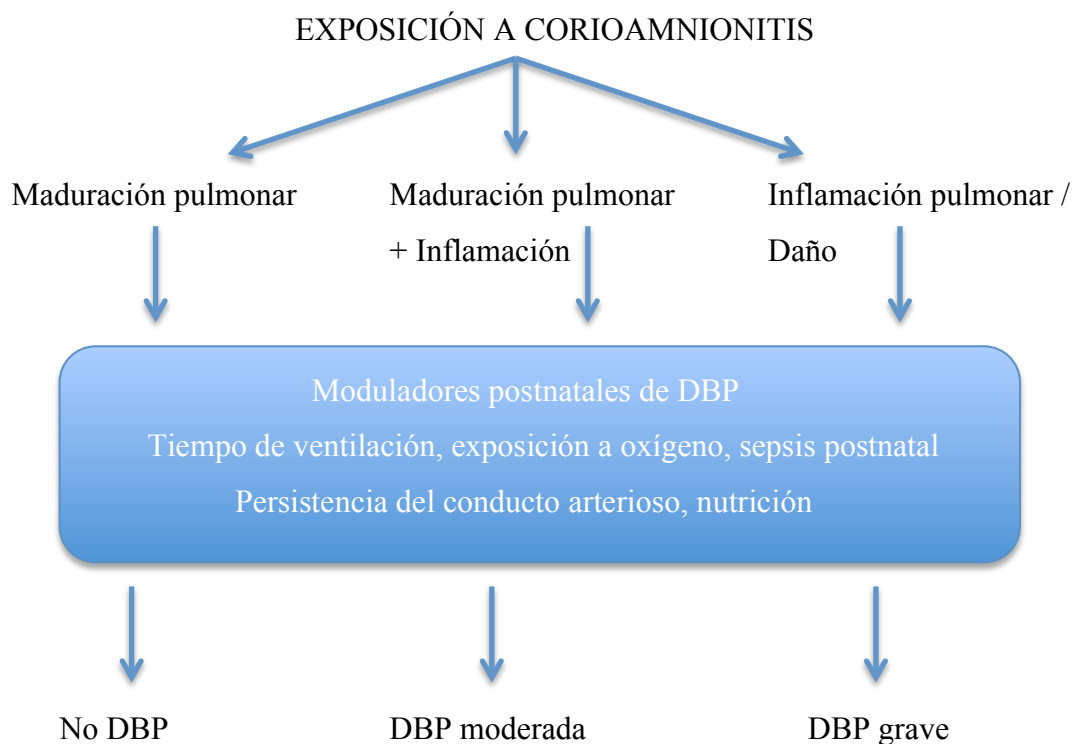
EXPOSICIÓN A CORIOAMNIONITIS

Maduración pulmonar

Maduración pulmonar + Inflamación

Inflamación pulmonar / Daño

Moduladores postnatales de DBP
Tiempo de ventilación, exposición a oxígeno, sepsis postnatal
Persistencia del conducto arterioso, nutrición

No DBP

DBP moderada

DBP grave